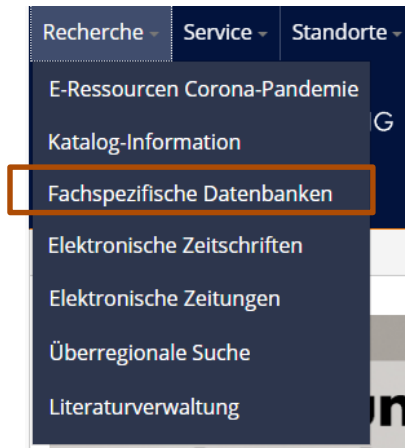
Recherche Service Standorte

E-Ressourcen Corona-Pandemie
Katalog-Information
Fachspezifische Datenbanken
Elektronische Zeitschriften
Elektronische Zeitungen
Überregionale Suche
Literaturverwaltung

G
un